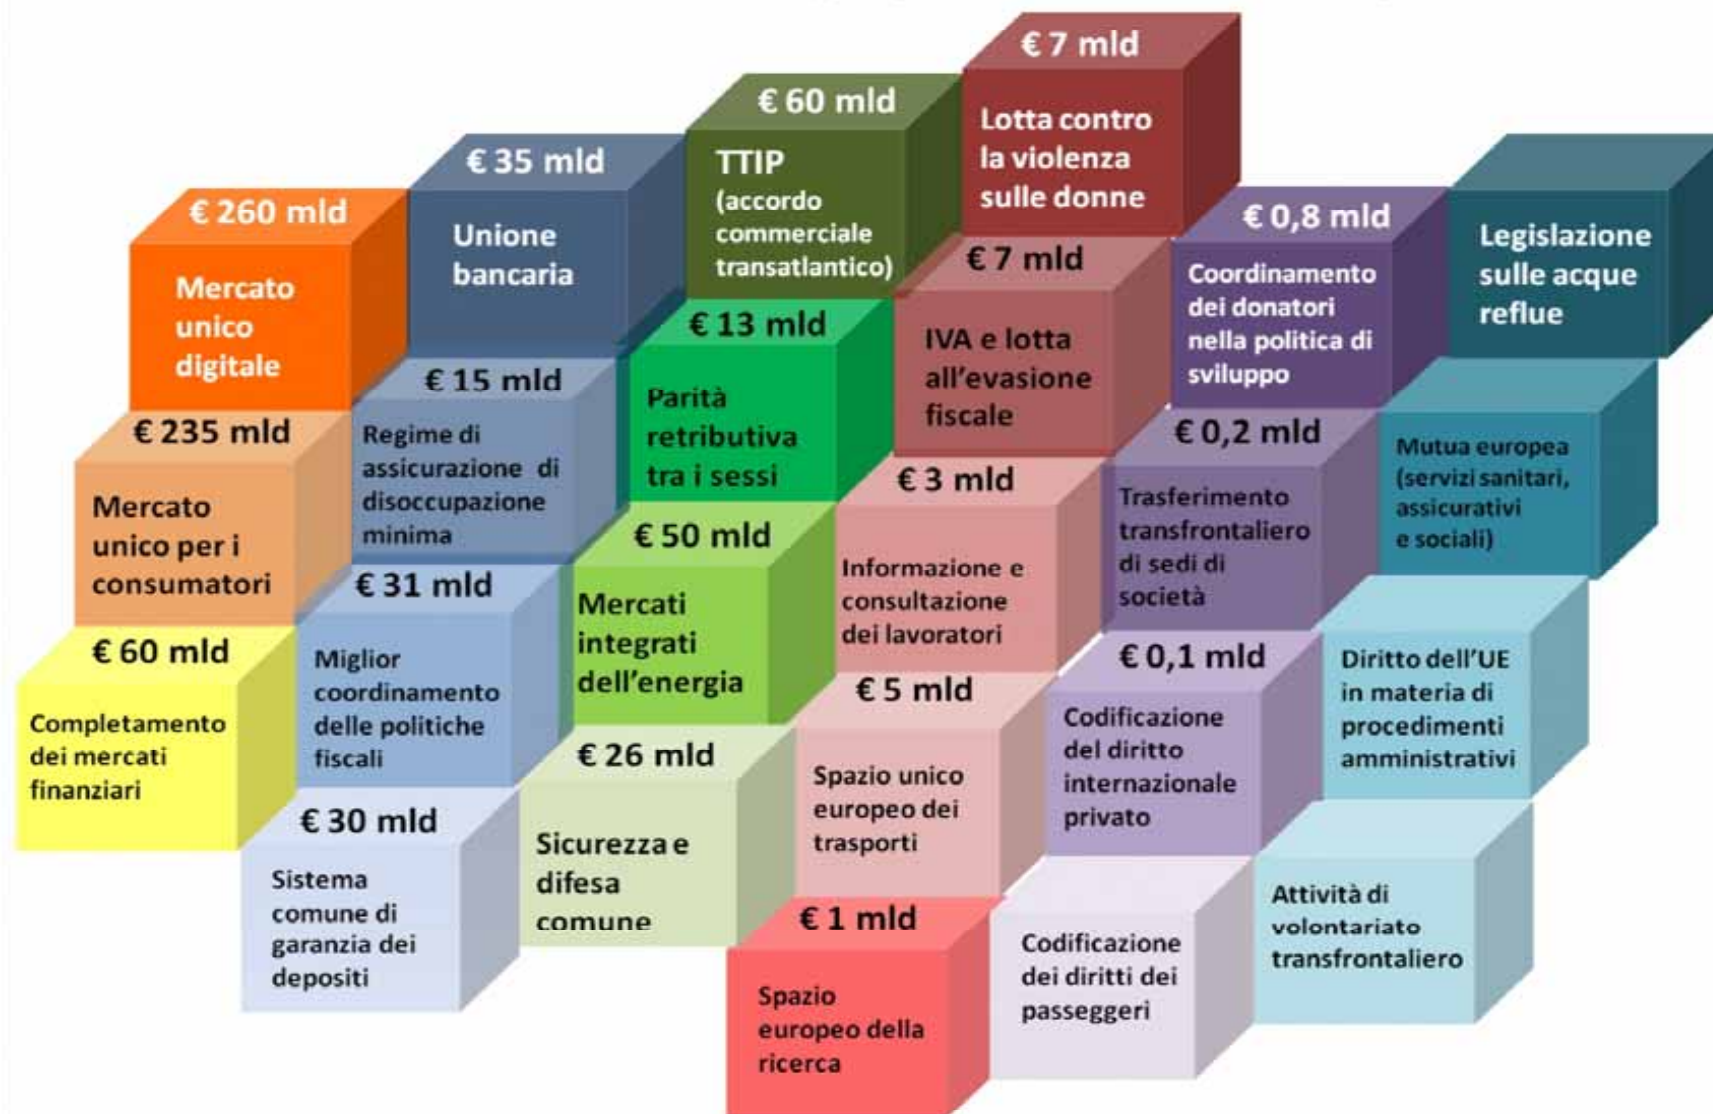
€ 260 mld
Mercato unico digitale

€ 35 mld
Unione bancaria

€ 60 mld
TTIP (accordo commerciale transatlantico)

€ 7 mld
Lotta contro la violenza sulle donne

€ 0,8 mld
Coordinamento dei donatori nella politica di sviluppo

Legislazione sulle acque reflue

€ 235 mld
Mercato unico per i consumatori

€ 15 mld
Regime di assicurazione di disoccupazione minima

€ 13 mld
Parità retributiva tra i sessi

€ 7 mld
IVA e lotta all'evasione fiscale

€ 0,2 mld
Trasferimento transfrontaliero di sedi di società

Mutua europea (servizi sanitari, assicurativi e sociali)

€ 60 mld
Completamento dei mercati finanziari

€ 31 mld
Miglior coordinamento delle politiche fiscali

€ 50 mld
Mercati integrati dell'energia

€ 3 mld
Informazione e consultazione dei lavoratori

€ 0,1 mld
Codificazione del diritto internazionale privato

Diritto dell'UE in materia di procedimenti amministrativi

€ 30 mld
Sistema comune di garanzia dei depositi

€ 26 mld
Sicurezza e difesa comune

€ 5 mld
Spazio unico europeo dei trasporti

Codificazione dei diritti dei passeggeri

Attività di volontariato transfrontaliero

€ 1 mld
Spazio europeo della ricerca